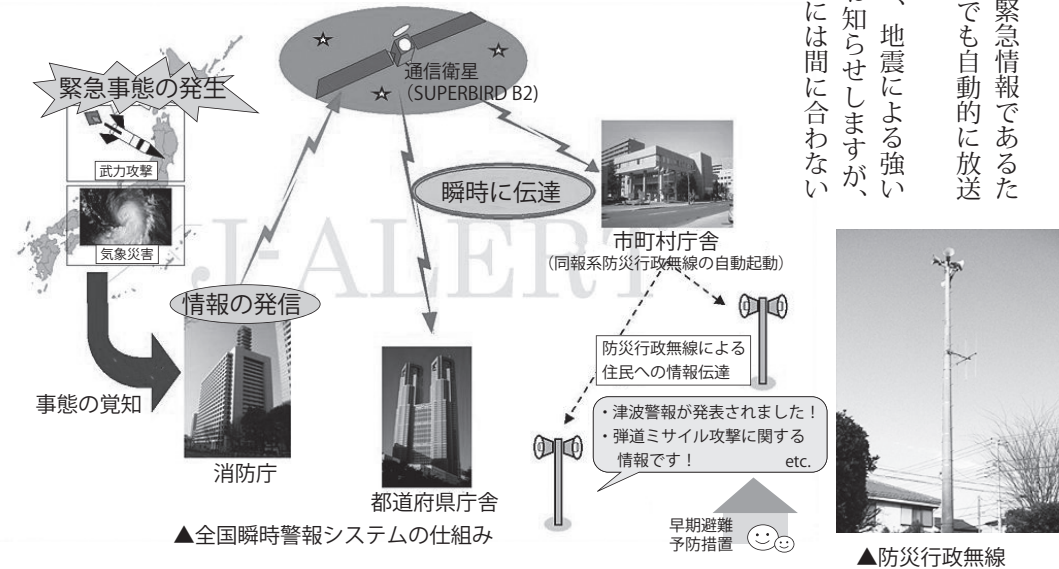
緊急情報であるた
でも自動的に放送
、地震による強い
お知らせしますが、
には間に合わない

緊急事態の発生

武力攻撃

気象災害

通信衛星
(SUPERBIRD B2)

瞬時に伝達

市町村庁舎
(同報系防災行政無線の自動起動)

J-ALERT

情報の発信

事態の覚知

消防庁

都道府県庁舎

防災行政無線による
住民への情報伝達

・津波警報が発表されました！
・弾道ミサイル攻撃に関する
情報です！ etc.

早期避難
予防措置

▲全国瞬時警報システムの仕組み

▲防災行政無線